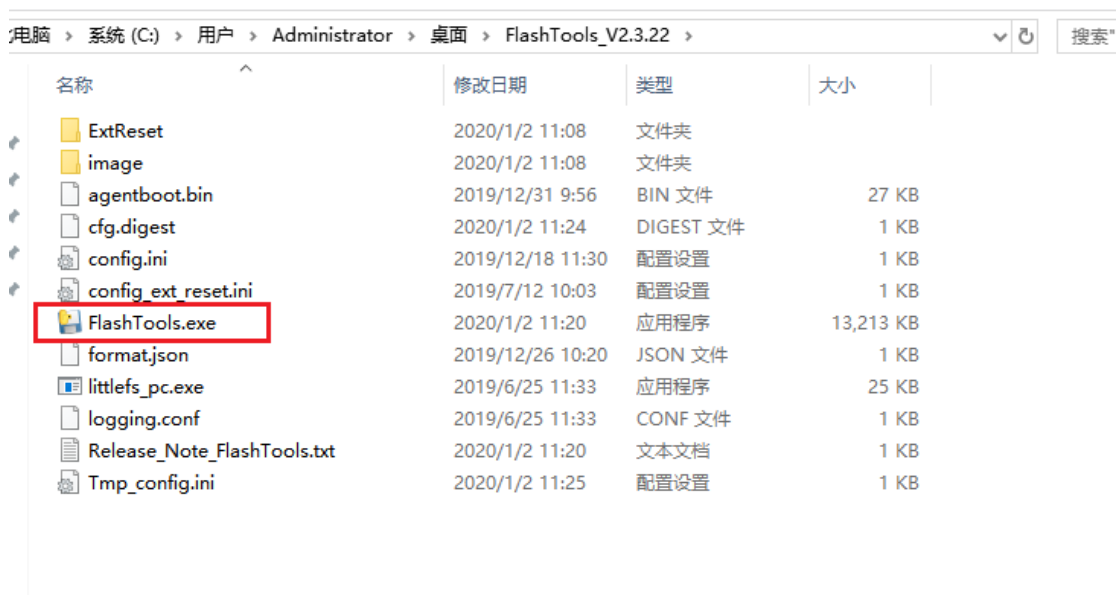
电脑 › 系统 (C:) › 用户 › Administrator › 桌面 › FlashTools_V2.3.22 ›

搜索"

| 名称 | 修改日期 | 类型 | 大小 |
|---|---|---|---|
| ExtReset | 2020/1/2 11:08 | 文件夹 | |
| image | 2020/1/2 11:08 | 文件夹 | |
| agentboot.bin | 2019/12/31 9:56 | BIN 文件 | 27 KB |
| cfg.digest | 2020/1/2 11:24 | DIGEST 文件 | 1 KB |
| config.ini | 2019/12/18 11:30 | 配置设置 | 1 KB |
| config_ext_reset.ini | 2019/7/12 10:03 | 配置设置 | 1 KB |
| FlashTools.exe | 2020/1/2 11:20 | 应用程序 | 13,213 KB |
| format.json | 2019/12/26 10:20 | JSON 文件 | 1 KB |
| littlefs_pc.exe | 2019/6/25 11:33 | 应用程序 | 25 KB |
| logging.conf | 2019/6/25 11:33 | CONF 文件 | 1 KB |
| Release_Note_FlashTools.txt | 2020/1/2 11:20 | 文本文档 | 1 KB |
| Tmp_config.ini | 2020/1/2 11:25 | 配置设置 | 1 KB |